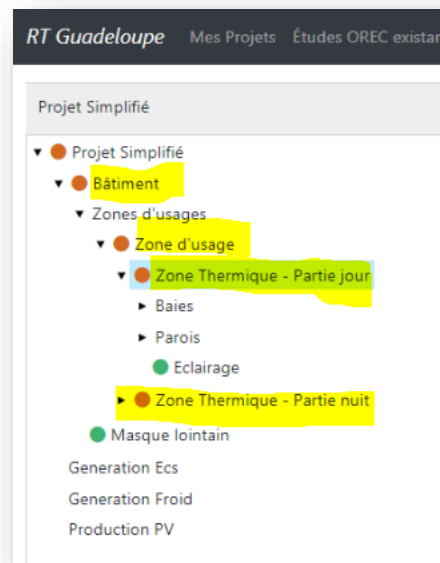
RT Guadeloupe Mes Projets Études OREC existan

Projet Simplifié

Projet Simplifié
Bâtiment
Zones d'usages
Zone d'usage
Zone Thermique - Partie jour
Baies
Parois
Eclairage
Zone Thermique - Partie nuit
Masque lointain
Generation Ecs
Generation Froid
Production PV